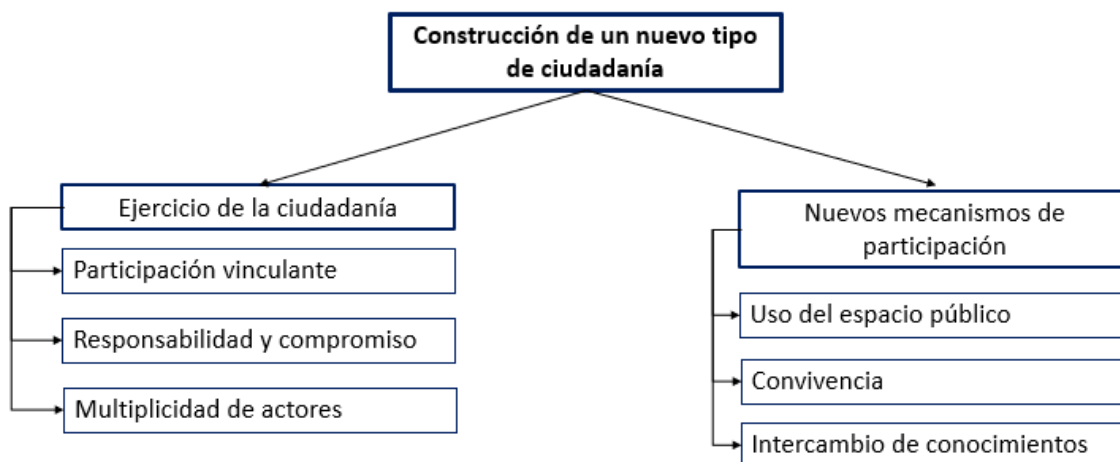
Construcción de un nuevo tipo de ciudadanía

Ejercicio de la ciudadanía

Participación vinculante

Responsabilidad y compromiso

Multiplicidad de actores

Nuevos mecanismos de participación

Uso del espacio público

Convivencia

Intercambio de conocimientos